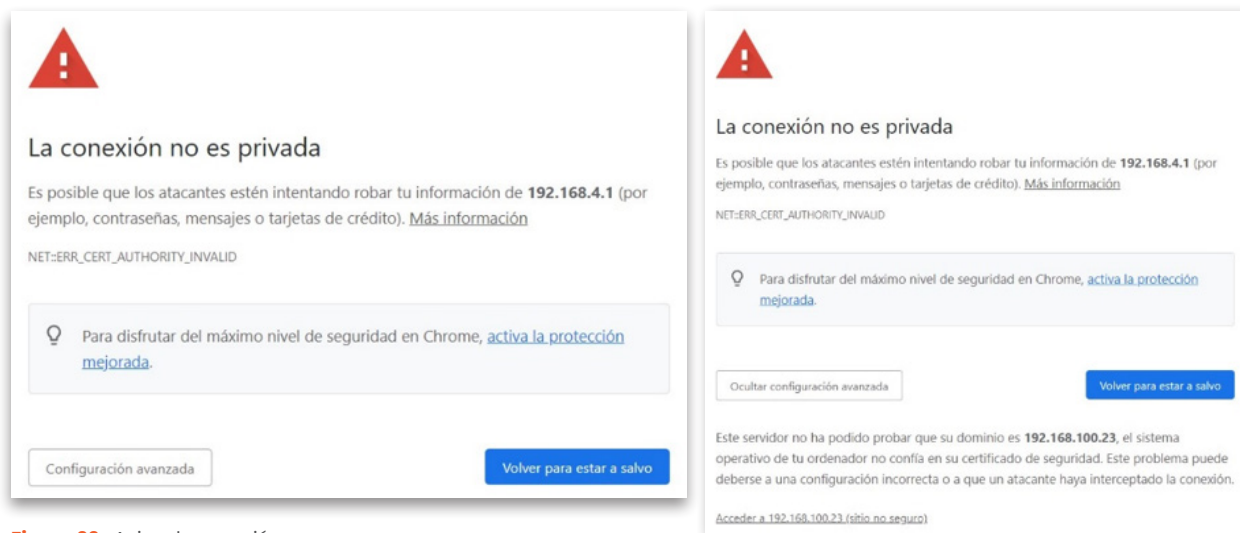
La conexión no es privada

Es posible que los atacantes estén intentando robar tu información de **192.168.4.1** (por ejemplo, contraseñas, mensajes o tarjetas de crédito). Más información

NET::ERR_CERT_AUTHORITY_INVALID

Para disfrutar del máximo nivel de seguridad en Chrome, activa la protección mejorada.

Configuración avanzada

Volver para estar a salvo

Figura 23. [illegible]

La conexión no es privada

Es posible que los atacantes estén intentando robar tu información de **192.168.4.1** (por ejemplo, contraseñas, mensajes o tarjetas de crédito). Más información

NET::ERR_CERT_AUTHORITY_INVALID

Para disfrutar del máximo nivel de seguridad en Chrome, activa la protección mejorada.

Ocultar configuración avanzada

Volver para estar a salvo

Este servidor no ha podido probar que su dominio es **192.168.100.23**, el sistema operativo de tu ordenador no confía en su certificado de seguridad. Este problema puede deberse a una configuración incorrecta o a que un atacante haya interceptado la conexión.

Acceder a 192.168.100.23 (sitio no seguro)